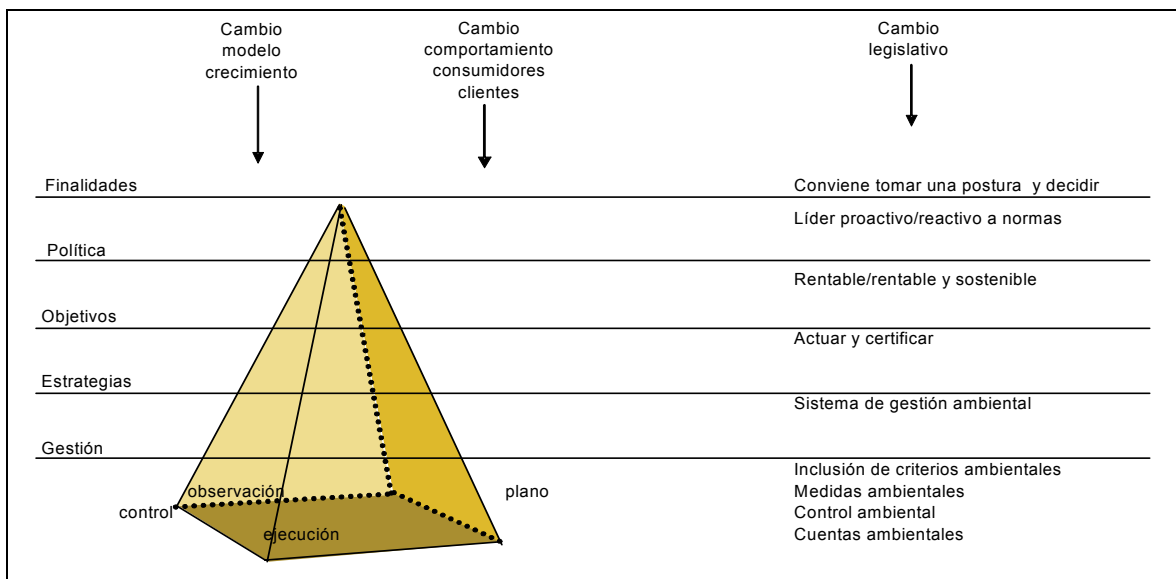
Cambio modelo crecimiento

Cambio comportamiento consumidores clientes

Cambio legislativo

Finalidades

Conviene tomar una postura y decidir

Líder proactivo/reactivo a normas

Política

Rentable/rentable y sostenible

Objetivos

Actuar y certificar

Estrategias

Sistema de gestión ambiental

Gestión

Inclusión de criterios ambientales
Medidas ambientales
Control ambiental
Cuentas ambientales

observación

control

plano

ejecución